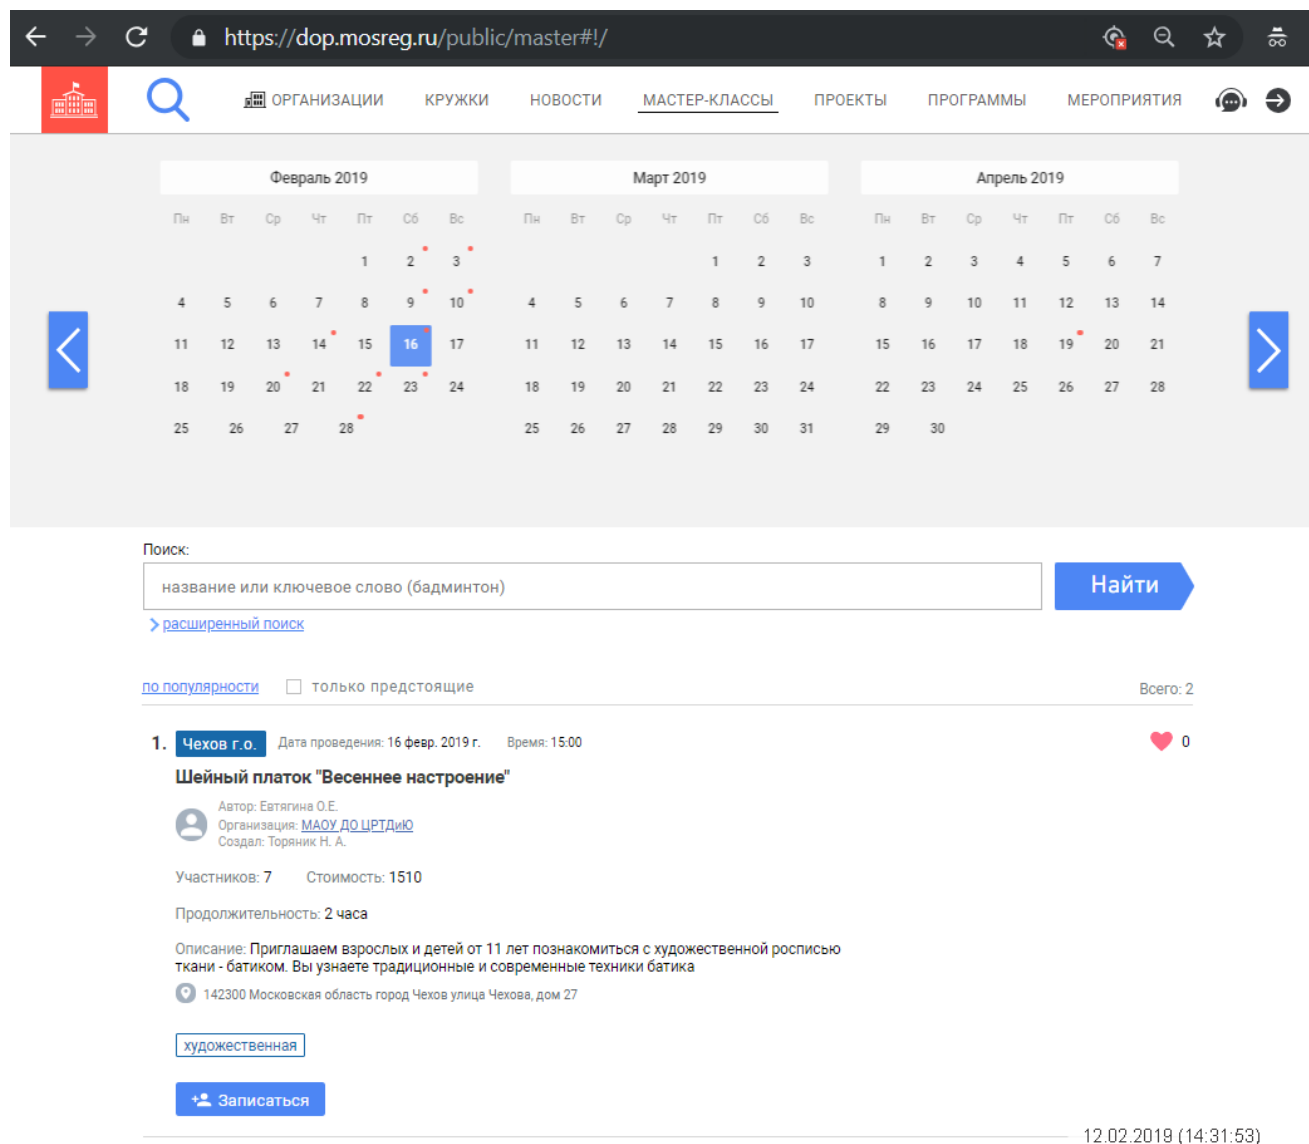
https://dop.mosreg.ru/public/master#!/

ОРГАНИЗАЦИИ КРУЖКИ НОВОСТИ МАСТЕР-КЛАССЫ ПРОЕКТЫ ПРОГРАММЫ МЕРОПРИЯТИЯ

Февраль 2019

| Пн | Вт | Ср | Чт | Пт | Сб | Вс |
|---|---|---|---|---|---|---|
| | | | | 1 | 2 | 3 |
| 4 | 5 | 6 | 7 | 8 | 9 | 10 |
| 11 | 12 | 13 | 14 | 15 | 16 | 17 |
| 18 | 19 | 20 | 21 | 22 | 23 | 24 |
| 25 | 26 | 27 | 28 | | | |

Март 2019

| Пн | Вт | Ср | Чт | Пт | Сб | Вс |
|---|---|---|---|---|---|---|
| | | | | 1 | 2 | 3 |
| 4 | 5 | 6 | 7 | 8 | 9 | 10 |
| 11 | 12 | 13 | 14 | 15 | 16 | 17 |
| 18 | 19 | 20 | 21 | 22 | 23 | 24 |
| 25 | 26 | 27 | 28 | 29 | 30 | 31 |

Апрель 2019

| Пн | Вт | Ср | Чт | Пт | Сб | Вс |
|---|---|---|---|---|---|---|
| 1 | 2 | 3 | 4 | 5 | 6 | 7 |
| 8 | 9 | 10 | 11 | 12 | 13 | 14 |
| 15 | 16 | 17 | 18 | 19 | 20 | 21 |
| 22 | 23 | 24 | 25 | 26 | 27 | 28 |
| 29 | 30 | | | | | |

Поиск:
название или ключевое слово (бадминтон)
Найти
расширенный поиск

по популярности только предстоящие Всего: 2

1. Чехов г.о. Дата проведения: 16 февр. 2019 г. Время: 15:00 0

Шейный платок "Весеннее настроение"

Автор: Евтягина О.Е.
Организация: МАОУ ДО ЦРТДиЮ
Создал: Торяник Н. А.

Участников: 7 Стоимость: 1510

Продолжительность: 2 часа

Описание: Приглашаем взрослых и детей от 11 лет познакомиться с художественной росписью ткани - батиком. Вы узнаете традиционные и современные техники батика

142300 Московская область город Чехов улица Чехова, дом 27

художественная

Записаться

12.02.2019 (14:31:53)